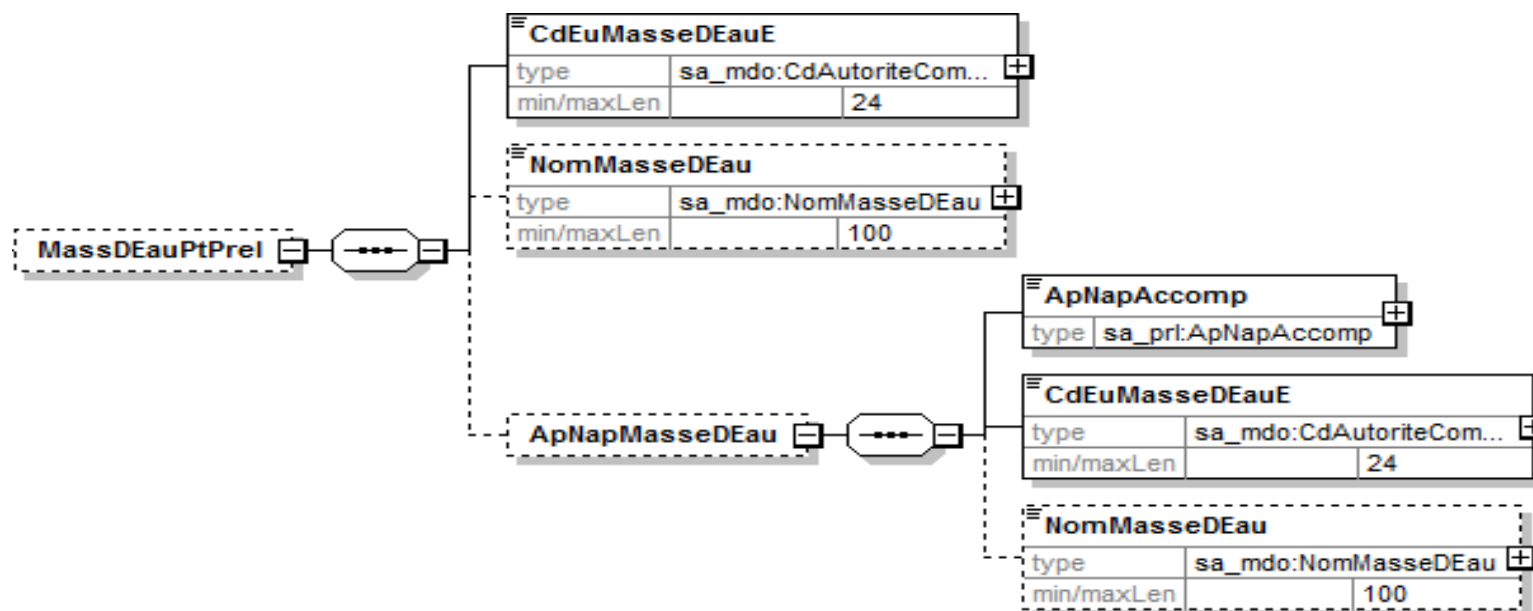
MassDEauPtPrel

CdEuMasseDEauE
type sa_mdo:CdAutoriteCom...
min/maxLen 24

NomMasseDEau
type sa_mdo:NomMasseDEau
min/maxLen 100

ApNapMasseDEau

ApNapAccomp
type sa_prl:ApNapAccomp

CdEuMasseDEauE
type sa_mdo:CdAutoriteCom...
min/maxLen 24

NomMasseDEau
type sa_mdo:NomMasseDEau
min/maxLen 100